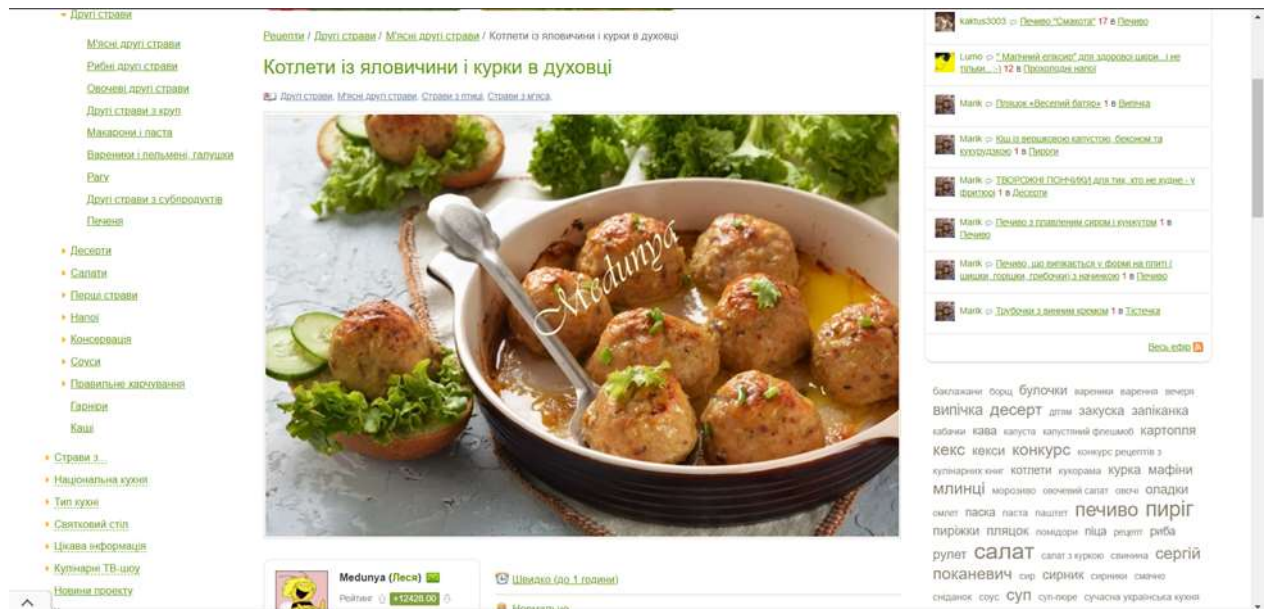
Другі страви
М'ясні другі страви
Рибні другі страви
Овочеві другі страви
Другі страви з круп
Макарони і паста
Вареники і пельмені, галушки
Рагу
Другі страви з субпродуктів
Печеня
Десерти
Салати
Перші страви
Напої
Консервація
Соуси
Правильне харчування
Гарніри
Каші
Страви з...
Національна кухня
Тип кухні
Святковий стіл
Цікава інформація
Кулінарні ТВ-шоу
Новини проекту

Рецепти / Другі страви / М'ясні другі страви / Котлети із яловичини і курки в духовці

Котлети із яловичини і курки в духовці

Другі страви, М'ясні другі страви, Страви з птиці, Страви з м'яса

Medunya

Medunya (Леся)
Рейтинг +12428.00

Швидко (до 1 години)

kaktus3003 Печиво "Смакота" 17 в Печиво
Lumo "Магічний еліксир" для здорової шкіри... і не тільки...:) 12 в Прохолодні напої
Mark Пляцок «Веселий батяр» 1 в Випічка
Mark Киш із вершковою капустою, беконом та кукурудзою 1 в Пироги
Mark ТВОРОЖНІ ПОНЧИКИ для тих, хто не худне - у фритюрі 1 в Десерти
Mark Печиво з плавленим сиром і кунжутом 1 в Печиво
Mark Печиво, що випікається у формі на плиті (шишки, горішки, грибочки) з начинкою 1 в Печиво
Mark Трубочки з винним кремом 1 в Тістечка
Весь ефір

баклажани борщ булочки вареники вареня вечеря випічка десерт дріжджі закуска запіканка кабачки кава капуста капустяний флешмоб картопля кекс кекси конкурс конкурс рецептів з кулінарних книг котлети курка мафіни млинці морозиво овочевий салат овочі оладки омлет паска паста паштет печиво пиріг пиріжки пляцок помідори піца рецепт риба рулет салат салат з куркою свинина сергій поканевич сир сирник сирники смачно сніданок соус суп суп-пюре сучасна українська кухня